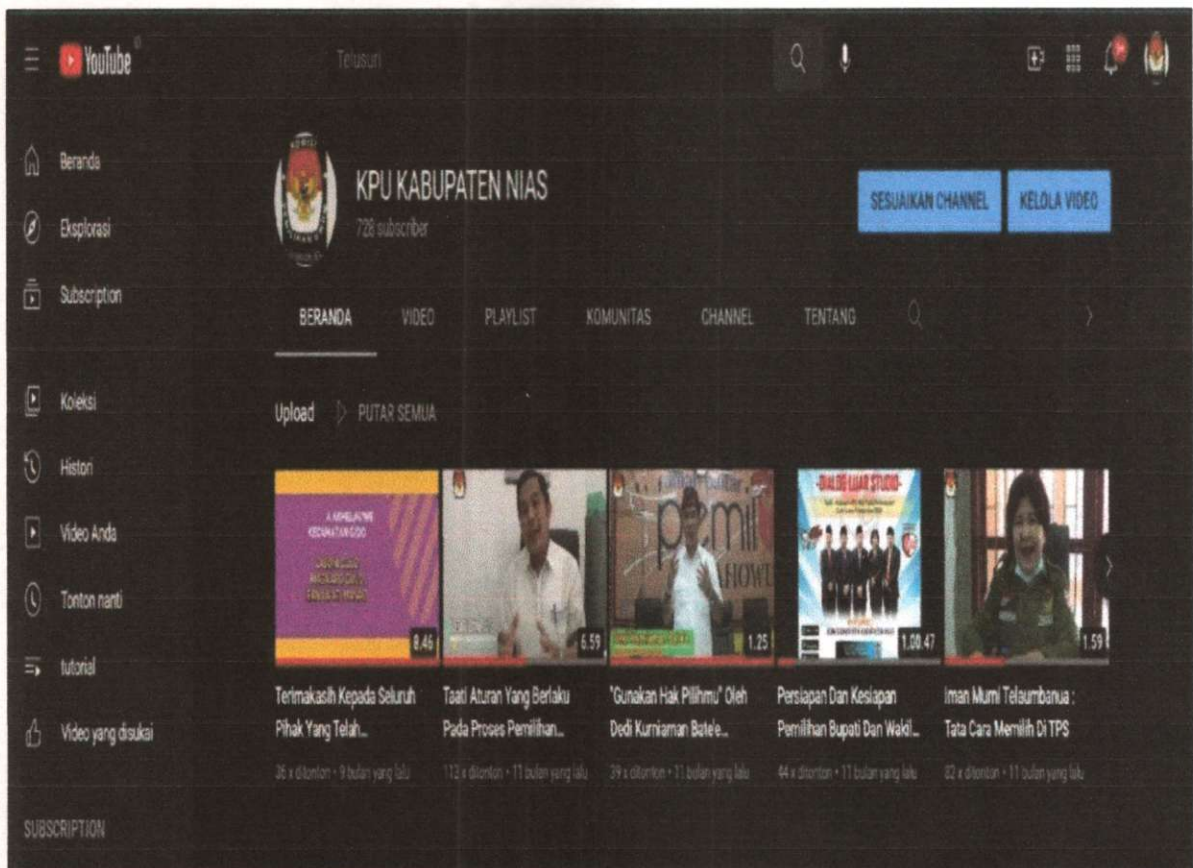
YouTube

Telusuri

Beranda

Eksplorasi

Subscription

Koleksi

Histori

Video Anda

Tonton nanti

tutorial

Video yang disukai

SUBSCRIPTION

KPU KABUPATEN NIAS
728 subscriber

SESUAIKAN CHANNEL

KELOLA VIDEO

BERANDA VIDEO PLAYLIST KOMUNITAS CHANNEL TENTANG

Upload PUTAR SEMUA

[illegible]

0.46

6.59

1.25

DIALOG LUAR STUDIO

1.00.47

1.59

Terimakasih Kepada Seluruh Pihak Yang Telah...
36 x ditonton • 9 bulan yang lalu

Taati Aturan Yang Berlaku Pada Proses Pemilihan...
112 x ditonton • 11 bulan yang lalu

"Gunakan Hak Pilihmu" Oleh Dedi Kurniaman Bate'e...
39 x ditonton • 11 bulan yang lalu

Persiapan Dan Kesiapan Pemilihan Bupati Dan Wakil...
44 x ditonton • 11 bulan yang lalu

Iman Mumi Telaumbanua : Tata Cara Memilih Di TPS
82 x ditonton • 11 bulan yang lalu